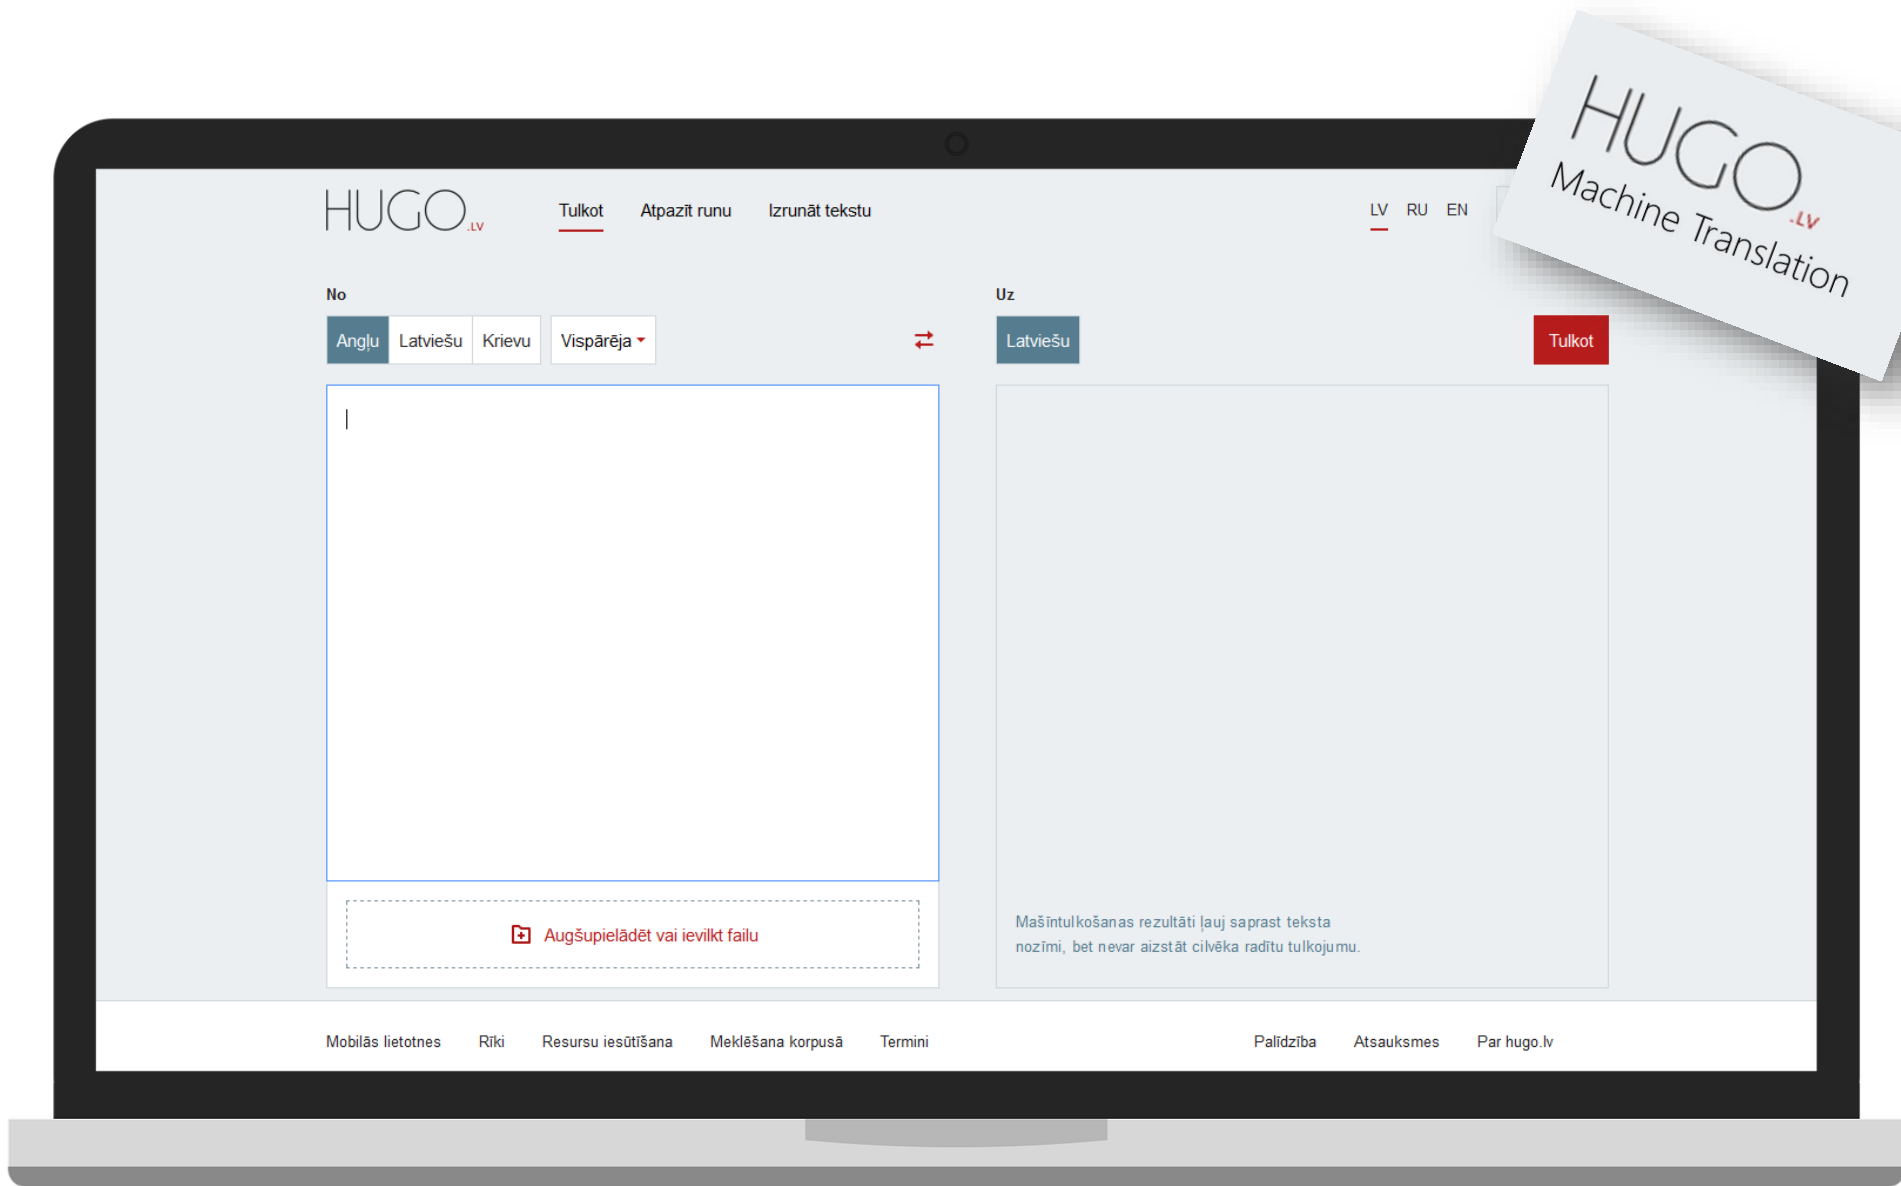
HUGO.LV

Tulkot Atpazīt runu Izrunāt tekstu

LV RU EN

HUGO.LV
Machine Translation

No

Angļu Latviešu Krievu Vispārēja

Uz

Latviešu

Tulkot

Augšupielādēt vai ievilkt failu

Mašīntulkošanas rezultāti ļauj saprast teksta nozīmi, bet nevar aizstāt cilvēka radītu tulkojumu.

Mobilās lietotnes Rīki Resursu iesūtīšana Meklēšana korpusā Termini

Palīdzība Atsauksmes Par hugo.lv